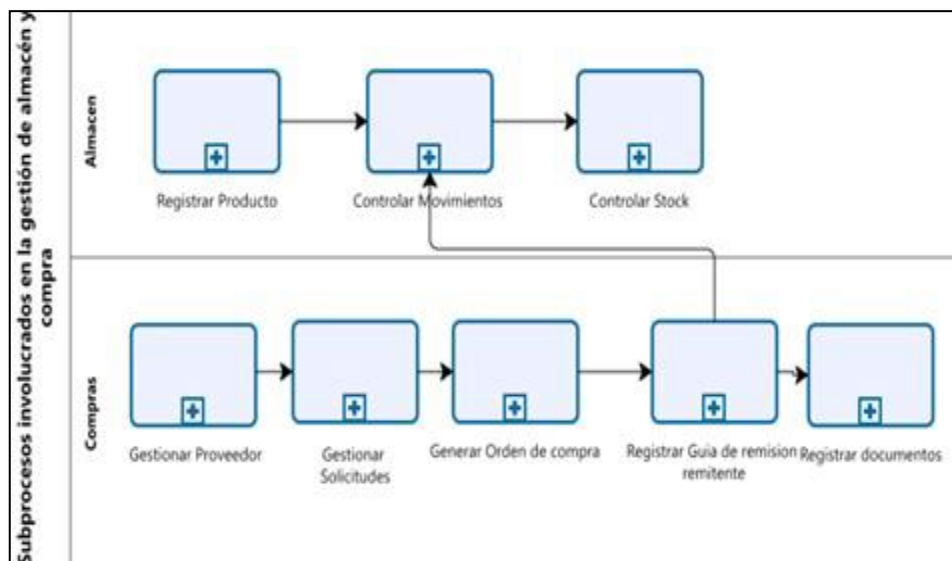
Subprocesos involucrados en la gestión de almacén y compra

Almacen

Registrar Producto

Controlar Movimientos

Controlar Stock

Compras

Gestionar Proveedor

Gestionar Solicitudes

Generar Orden de compra

Registrar Guia de remision remitente

Registrar documentos